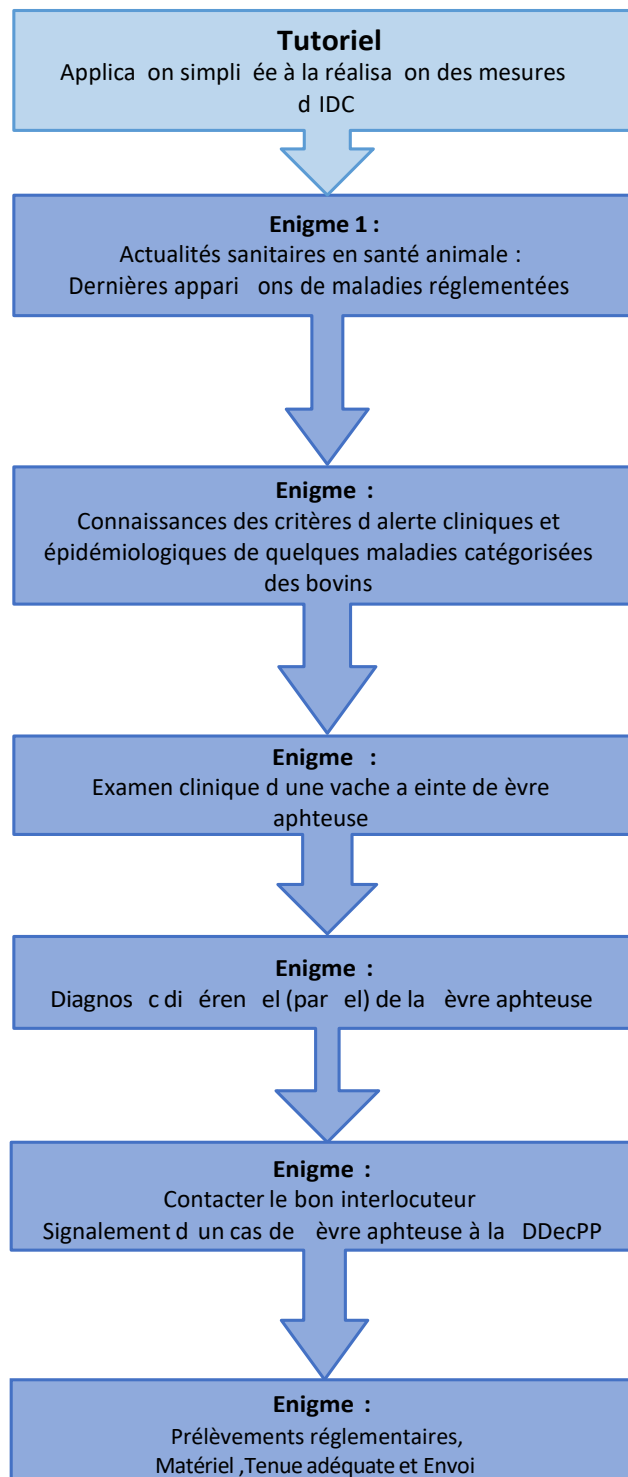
**Tutoriel**
Applica on simpli ée à la réalisa on des mesures d IDC

**Enigme 1 :**
Actualités sanitaires en santé animale :
Dernières appari ons de maladies réglementées

**Enigme :**
Connaissances des critères d alerte cliniques et épidémiologiques de quelques maladies catégorisées des bovins

**Enigme :**
Examen clinique d une vache a einte de èvre aphteuse

**Enigme :**
Diagnos c di éren el (par el) de la èvre aphteuse

**Enigme :**
Contacter le bon interlocuteur
Signalement d un cas de èvre aphteuse à la DDecPP

**Enigme :**
Prélèvements réglementaires,
Matériel ,Tenue adéquate et Envoi